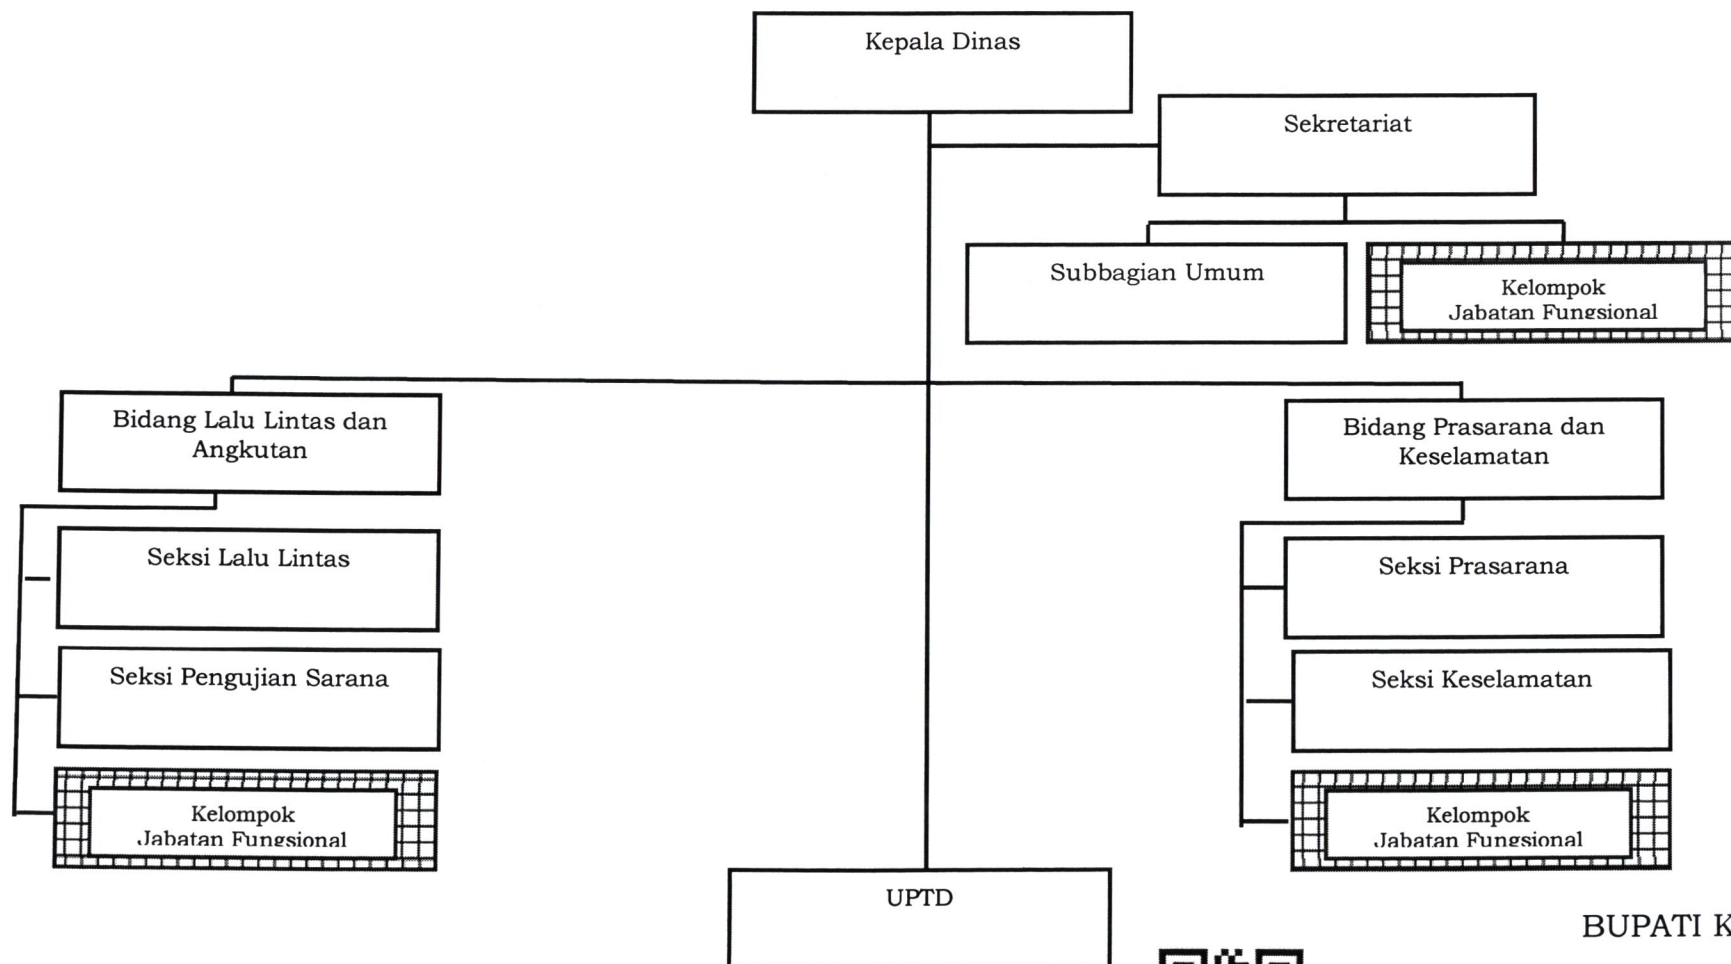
Kepala Dinas

Sekretariat

Subbagian Umum

Kelompok Jabatan Fungsional

Bidang Lalu Lintas dan Angkutan

Bidang Prasarana dan Keselamatan

Seksi Lalu Lintas

Seksi Pengujian Sarana

Kelompok Jabatan Fungsional

Seksi Prasarana

Seksi Keselamatan

Kelompok Jabatan Fungsional

UPTD

BUPATI K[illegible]